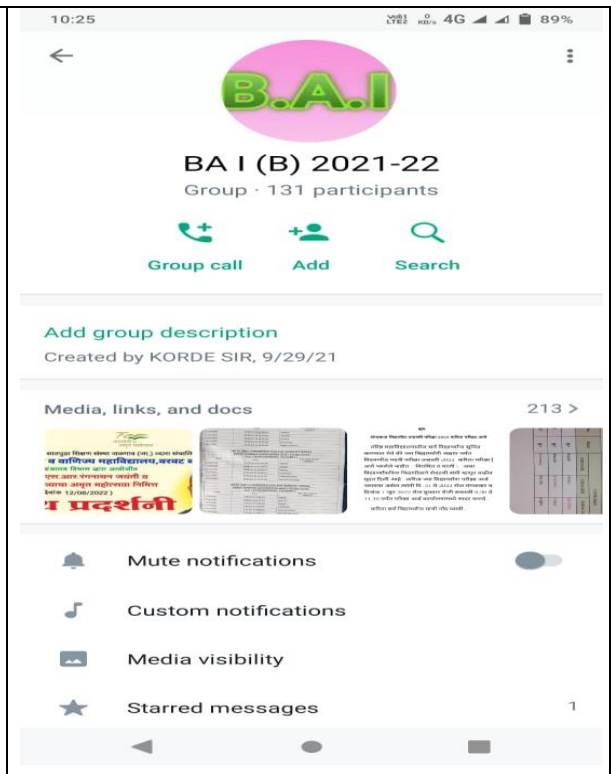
10:25 Vo) LTE2 0 KB/s 4G 89%

B.A.I

BA I (B) 2021-22

Group · 131 participants

Group call Add Search

Add group description

Created by KORDE SIR, 9/29/21

Media, links, and docs 213 >

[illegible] व वाणिज्य महाविद्यालय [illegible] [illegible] अमृत महोत्सव निमित्त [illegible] 12/08/2022 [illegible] प्रदर्शनी

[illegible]

Mute notifications

Custom notifications

Media visibility

Starred messages 1